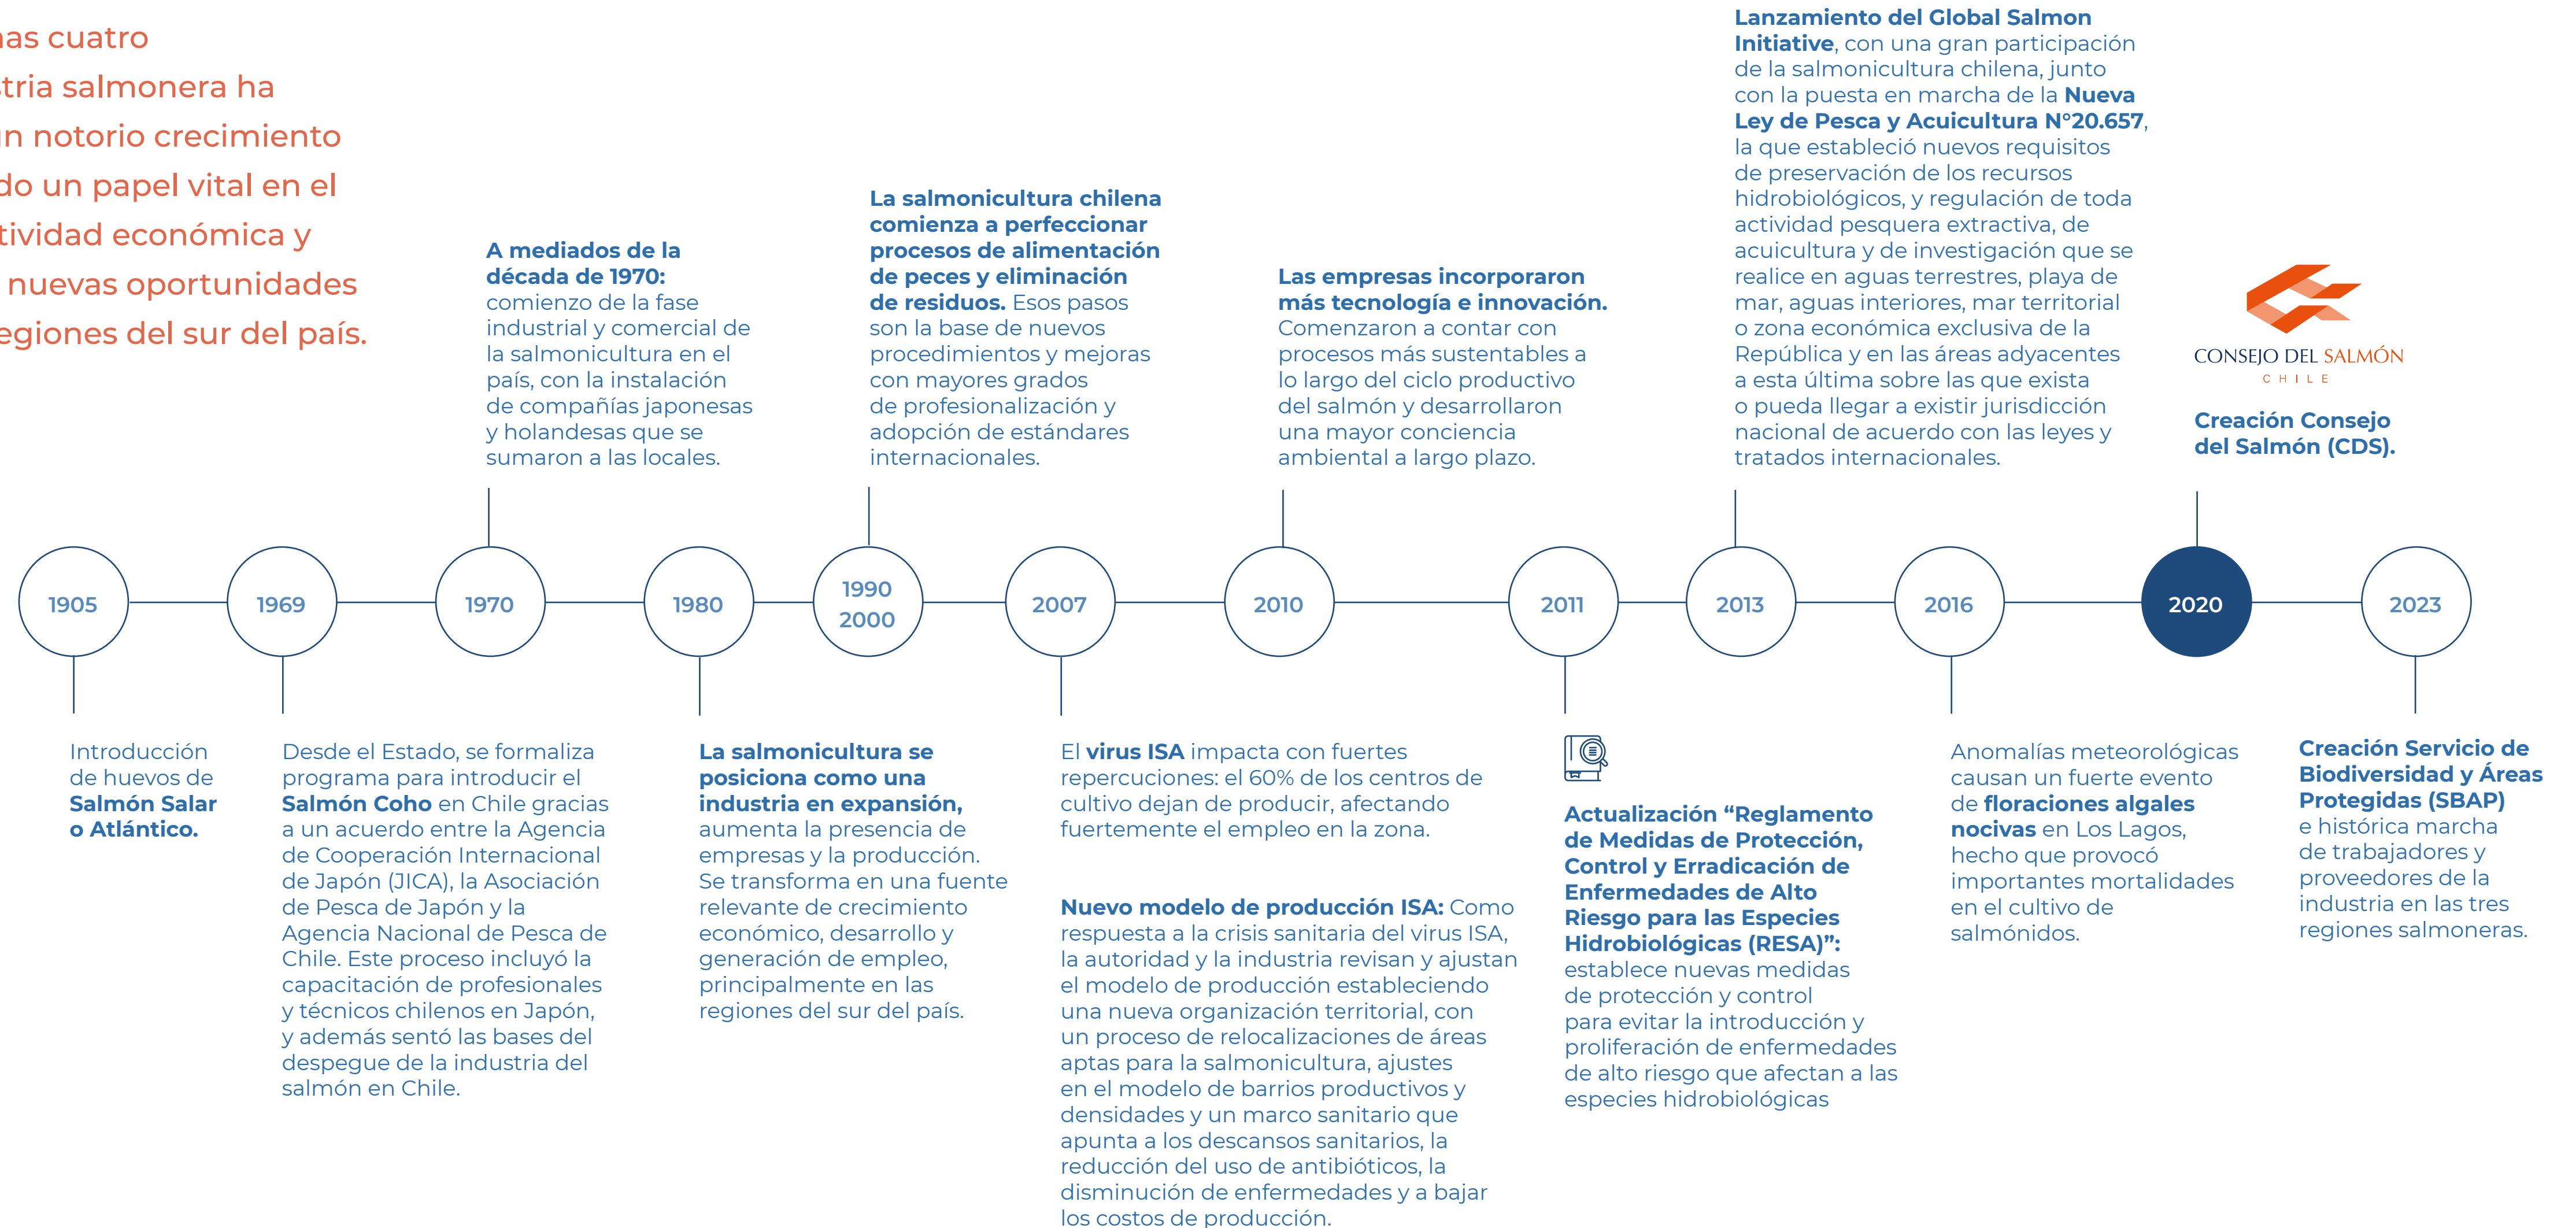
as cuatro tria salmonera ha n notorio crecimiento do un papel vital en el tividad económica y nuevas oportunidades egiones del sur del país.

A mediados de la década de 1970: comienzo de la fase industrial y comercial de la salmonicultura en el país, con la instalación de compañías japonesas y holandesas que se sumaron a las locales.

La salmonicultura chilena comienza a perfeccionar procesos de alimentación de peces y eliminación de residuos. Esos pasos son la base de nuevos procedimientos y mejoras con mayores grados de profesionalización y adopción de estándares internacionales.

Las empresas incorporaron más tecnología e innovación. Comenzaron a contar con procesos más sustentables a lo largo del ciclo productivo del salmón y desarrollaron una mayor conciencia ambiental a largo plazo.

Lanzamiento del Global Salmon Initiative, con una gran participación de la salmonicultura chilena, junto con la puesta en marcha de la Nueva Ley de Pesca y Acuicultura N°20.657, la que estableció nuevos requisitos de preservación de los recursos hidrobiológicos, y regulación de toda actividad pesquera extractiva, de acuicultura y de investigación que se realice en aguas terrestres, playa de mar, aguas interiores, mar territorial o zona económica exclusiva de la República y en las áreas adyacentes a esta última sobre las que exista o pueda llegar a existir jurisdicción nacional de acuerdo con las leyes y tratados internacionales.

CONSEJO DEL SALMÓN
CHILE

Creación Consejo del Salmón (CDS).

1905 1969 1970 1980 1990 2000 2007 2010 2011 2013 2016 2020 2023

Introducción de huevos de Salmón Salar o Atlántico.

Desde el Estado, se formaliza programa para introducir el Salmón Coho en Chile gracias a un acuerdo entre la Agencia de Cooperación Internacional de Japón (JICA), la Asociación de Pesca de Japón y la Agencia Nacional de Pesca de Chile. Este proceso incluyó la capacitación de profesionales y técnicos chilenos en Japón, y además sentó las bases del despegue de la industria del salmón en Chile.

La salmonicultura se posiciona como una industria en expansión, aumenta la presencia de empresas y la producción. Se transforma en una fuente relevante de crecimiento económico, desarrollo y generación de empleo, principalmente en las regiones del sur del país.

El virus ISA impacta con fuertes repercuciones: el 60% de los centros de cultivo dejan de producir, afectando fuertemente el empleo en la zona.

Nuevo modelo de producción ISA: Como respuesta a la crisis sanitaria del virus ISA, la autoridad y la industria revisan y ajustan el modelo de producción estableciendo una nueva organización territorial, con un proceso de relocalizaciones de áreas aptas para la salmonicultura, ajustes en el modelo de barrios productivos y densidades y un marco sanitario que apunta a los descansos sanitarios, la reducción del uso de antibióticos, la disminución de enfermedades y a bajar los costos de producción.

Actualización “Reglamento de Medidas de Protección, Control y Erradicación de Enfermedades de Alto Riesgo para las Especies Hidrobiológicas (RESA)”: establece nuevas medidas de protección y control para evitar la introducción y proliferación de enfermedades de alto riesgo que afectan a las especies hidrobiológicas

Anomalías meteorológicas causan un fuerte evento de floraciones algales nocivas en Los Lagos, hecho que provocó importantes mortalidades en el cultivo de salmónidos.

Creación Servicio de Biodiversidad y Áreas Protegidas (SBAP) e histórica marcha de trabajadores y proveedores de la industria en las tres regiones salmoneras.